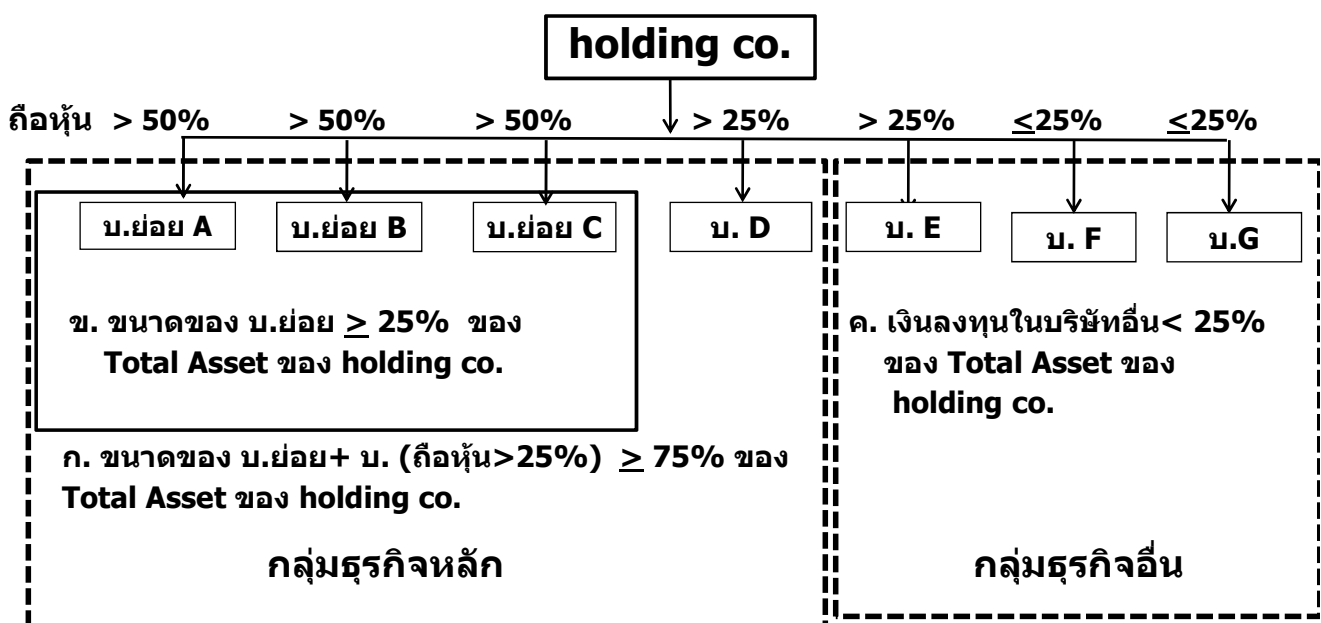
holding co.

ถือหุ้น > 50% > 50% > 50% > 25% > 25% $\leq$25% $\leq$25%

บ.ย่อย A บ.ย่อย B บ.ย่อย C บ. D บ. E บ. F บ.G

ข. ขนาดของ บ.ย่อย $\geq$ 25% ของ Total Asset ของ holding co.

ค. เงินลงทุนในบริษัทอื่น< 25% ของ Total Asset ของ holding co.

ก. ขนาดของ บ.ย่อย+ บ. (ถือหุ้น>25%) $\geq$ 75% ของ Total Asset ของ holding co.

กลุ่มธุรกิจหลัก

กลุ่มธุรกิจอื่น